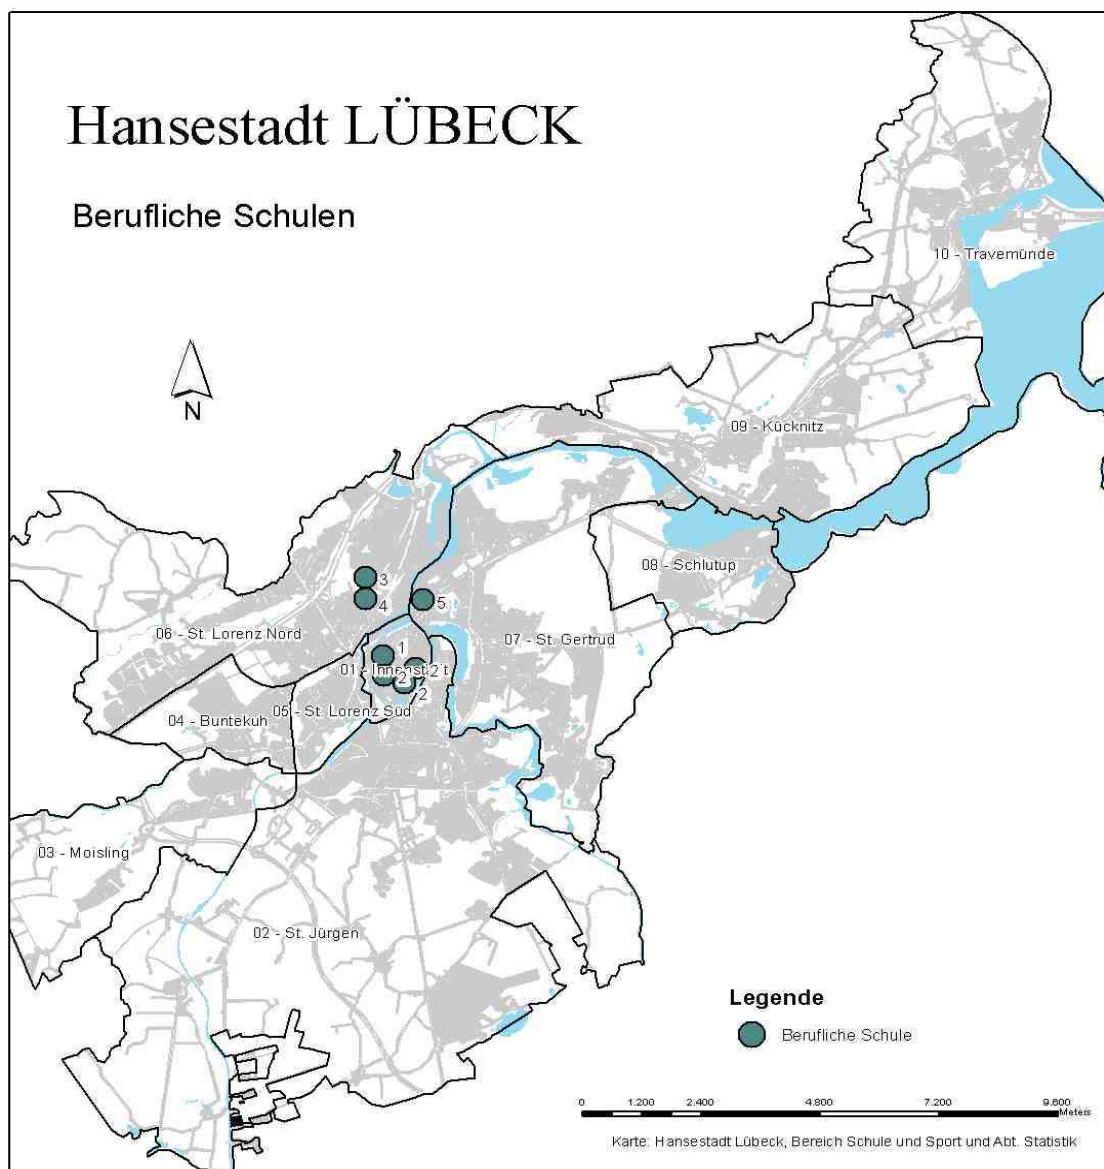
Hansestadt LÜBECK

Berufliche Schulen

N

10 - Travemünde

09 - Kücknitz

08 - Schlutup

3
4
5

06 - St. Lorenz Nord

1

01 - Innenst 2 t

2
2

07 - St. Gertrud

04 - Buntekuh

05 - St. Lorenz Süd

03 - Moisling

02 - St. Jürgen

Legende

Berufliche Schule

0 1.200 2.400 4.800 7.200 9.600 Meters

Karte: Hansestadt Lübeck, Bereich Schule und Sport und Abt. Statistik